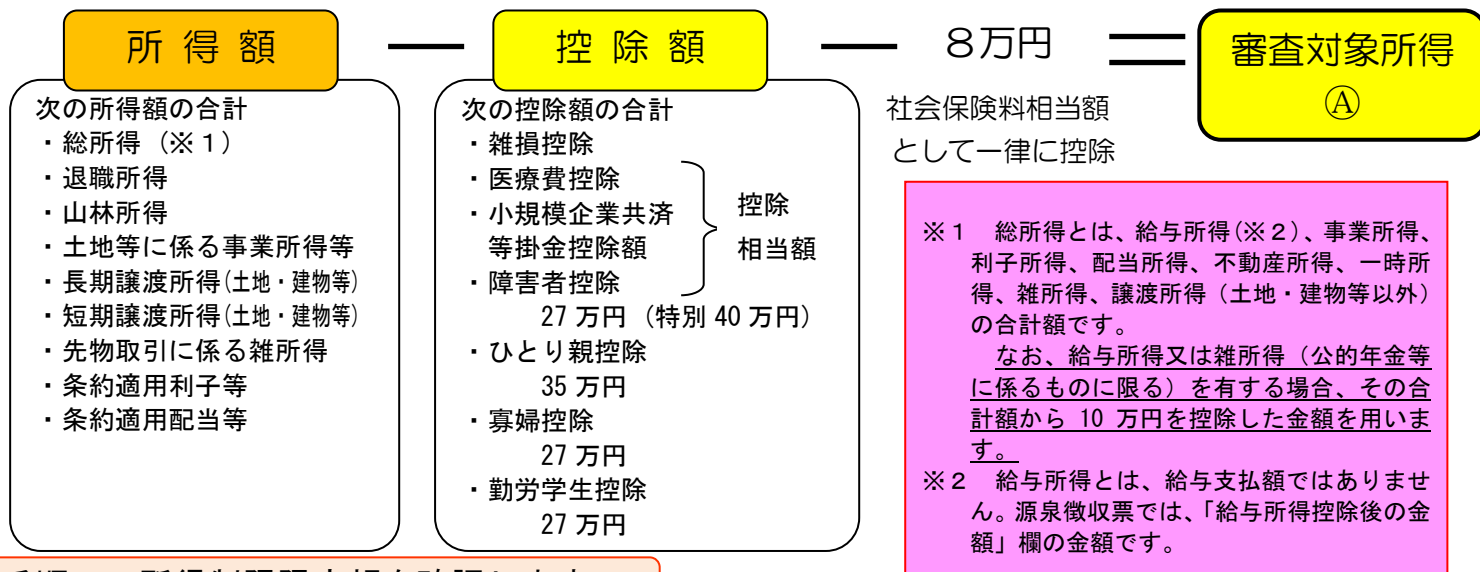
所得額 ― 控除額 ― 8万円 ＝ 審査対象所得 Ⓐ

次の所得額の合計
・総所得（※１）
・退職所得
・山林所得
・土地等に係る事業所得等
・長期譲渡所得(土地・建物等)
・短期譲渡所得(土地・建物等)
・先物取引に係る雑所得
・条約適用利子等
・条約適用配当等

次の控除額の合計
・雑損控除
・医療費控除
・小規模企業共済等掛金控除額
・障害者控除
27 万円（特別 40 万円）
・ひとり親控除
35 万円
・寡婦控除
27 万円
・勤労学生控除
27 万円

控除相当額

社会保険料相当額として一律に控除

※１　総所得とは、給与所得(※２)、事業所得、利子所得、配当所得、不動産所得、一時所得、雑所得、譲渡所得（土地・建物等以外）の合計額です。
なお、給与所得又は雑所得（公的年金等に係るものに限る）を有する場合、その合計額から 10 万円を控除した金額を用います。
※２　給与所得とは、給与支払額ではありません。源泉徴収票では、「給与所得控除後の金額」欄の金額です。

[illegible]